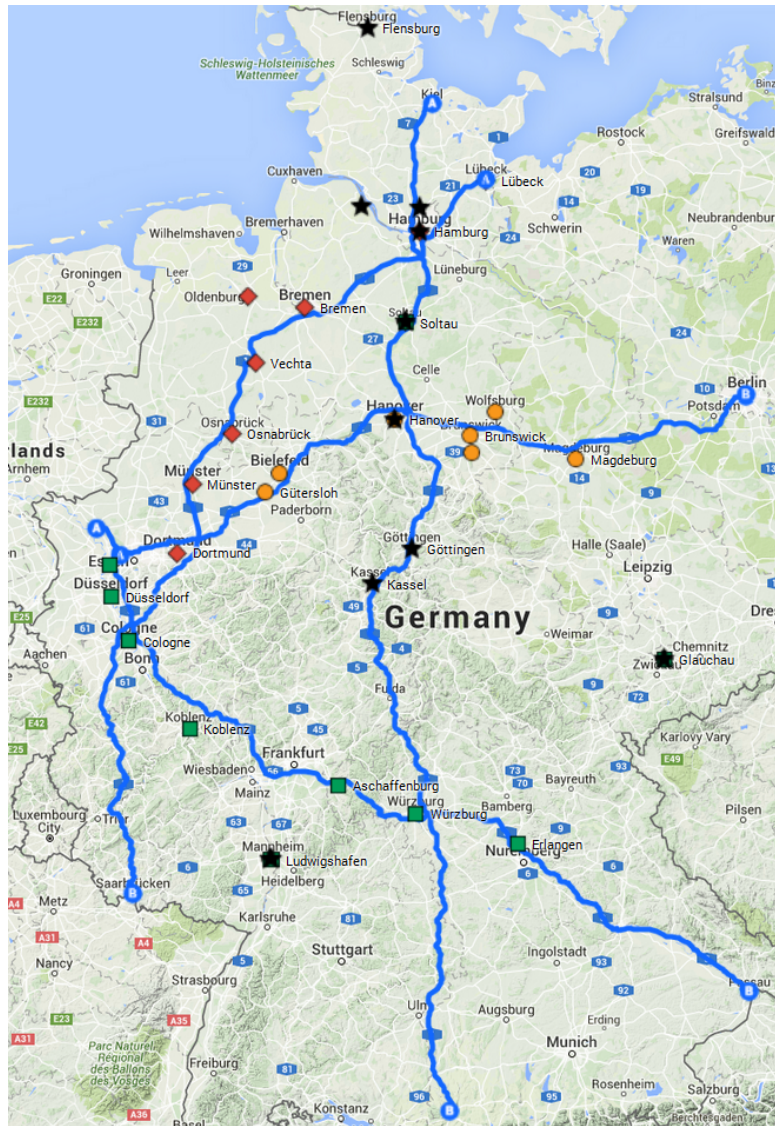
Flensburg
Flensburg
Schleswig-Holsteinisches Wattenmeer
Schleswig
Kiel
7
Stralsund
Rostock
Greifswald
Lübeck
Lübeck
Cuxhaven
21
A
20
Hamburg
Hamburg
23
Schwerin
14
Bremerhaven
Neubrandenburg
Wilhelmshaven
24
Waren
Groningen
Leer
29
Lüneburg
E22
Oldenburg
Bremen
Bremen
E232
Soltau
Soltau
27
24
Celle
Vechta
Berlin
Wolfsburg
10
Potsdam
B
E232
31
Hanover
Hanover
Osnabrück
Osnabrück
Brunswick
Brunswick
rlands
Bielefeld
39
Magdeburg
Magdeburg
Arnhem
Münster
Münster
Gütersloh
14
Paderborn
43
9
A
Dortmund
Dortmund
44
Göttingen
Göttingen
Halle (Saale)
Essen
Leipzig
Düsseldorf
Kassel
Kassel
Düsseldorf
Dresd
49
Germany
E25
61
Cologne
Cologne
4
Weimar
Aachen
Bonn
5
Chemnitz
Glauchau
Zwickau
61
Fulda
9
72
Koblenz
Koblenz
3
45
E42
Frankfurt
Karlovy Vary
E25
Wiesbaden
66
Aschaffenburg
73
Bayreuth
E49
Luxembourg City
Mainz
Würzburg
Würzburg
Bamberg
Pilsen
Trier
63
67
7
Erlangen
Nuremberg
Mannheim
Ludwigshafen
6
Saarbrücken
Heidelberg
6
B
E4
Metz
65
Karlsruhe
81
Ingolstadt
A31
A4
Stuttgart
93
Nancy
5
Strasbourg
A35
Augsburg
92
Passau
B
E23
Ulm
Erding
A31
Parc Naturel Régional des Ballons des Vosges
Munich
Freiburg
Rosenheim
Salzburg
96
95
A36
Basel
Konstanz
B
Berchtesgaden